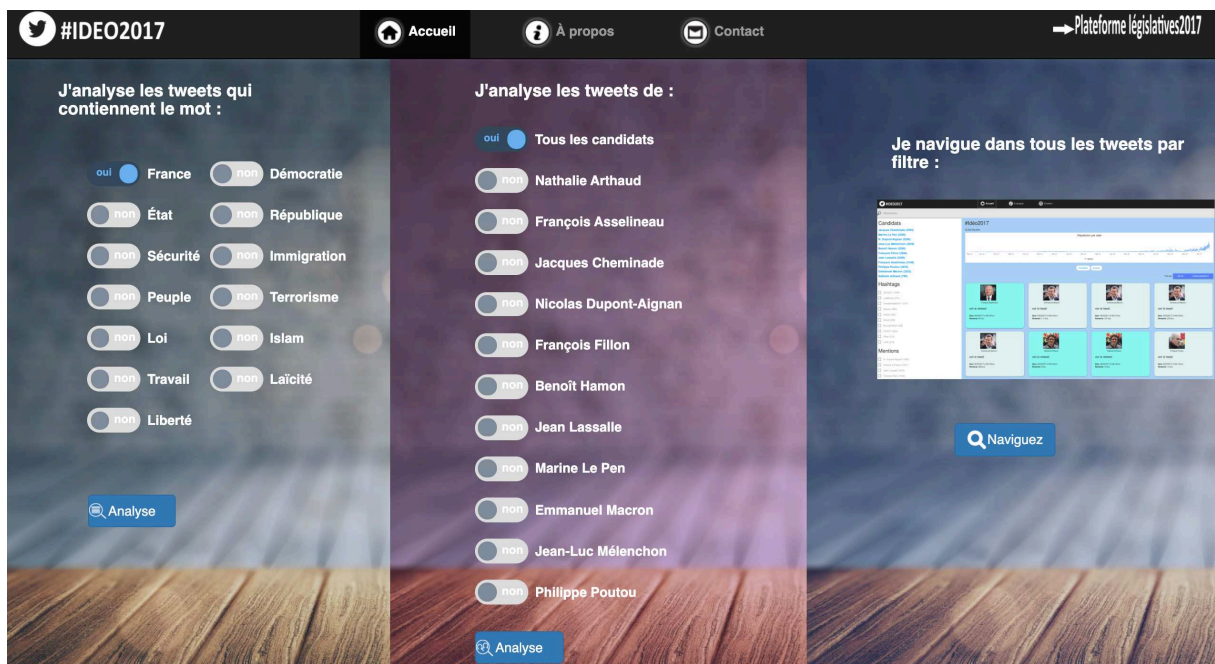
#IDEO2017

Accueil

À propos

Contact

→Plateforme législatives2017

J'analyse les tweets qui contiennent le mot :

oui France

non Démocratie

non État

non République

non Sécurité

non Immigration

non Peuple

non Terrorisme

non Loi

non Islam

non Travail

non Laïcité

non Liberté

Analyse

J'analyse les tweets de :

oui Tous les candidats

non Nathalie Arthaud

non François Asselineau

non Jacques Cheminade

non Nicolas Dupont-Aignan

non François Fillon

non Benoît Hamon

non Jean Lassalle

non Marine Le Pen

non Emmanuel Macron

non Jean-Luc Mélenchon

non Philippe Poutou

Analyse

Je navigue dans tous les tweets par filtre :

Candidats

#ideo2017

Hashtags

Mentions

Naviguez